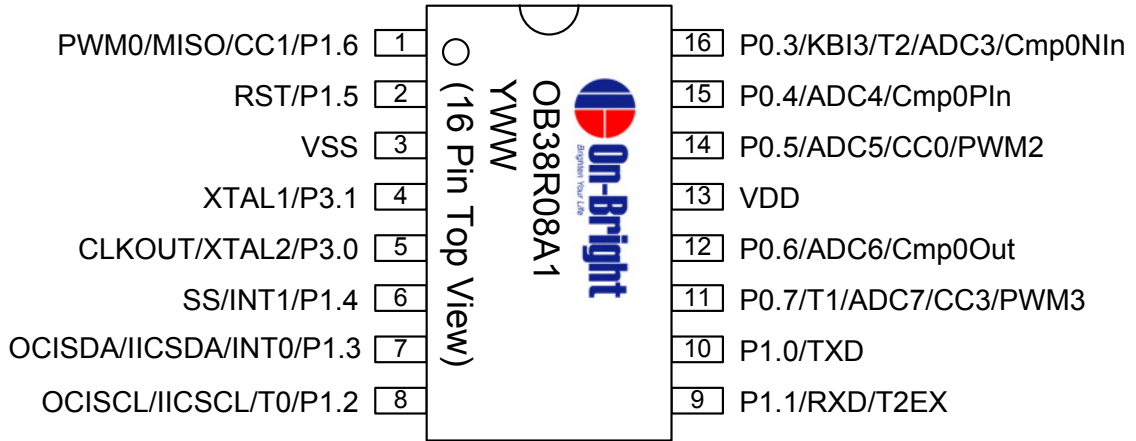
PWM0/MISO/CC1/P1.6 1
RST/P1.5 2
VSS 3
XTAL1/P3.1 4
CLKOUT/XTAL2/P3.0 5
SS/INT1/P1.4 6
OCISDA/IICSDA/INT0/P1.3 7
OCISCL/IICSCL/T0/P1.2 8

(16 Pin Top View)
YWW
OB38R08A1
On-Bright
Brighten Your Life

16 P0.3/KBI3/T2/ADC3/Cmp0NIn
15 P0.4/ADC4/Cmp0PIn
14 P0.5/ADC5/CC0/PWM2
13 VDD
12 P0.6/ADC6/Cmp0Out
11 P0.7/T1/ADC7/CC3/PWM3
10 P1.0/TXD
9 P1.1/RXD/T2EX